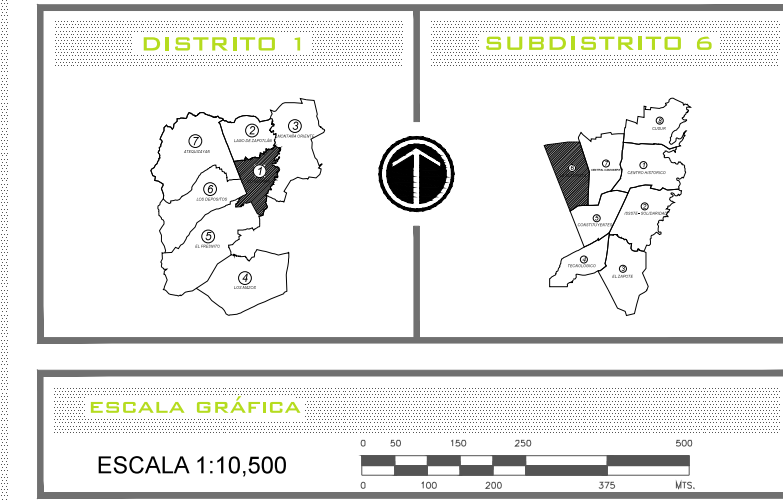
DISTRITO 1

7
ETIQUIDEÑA
2
LAGO DE ZAPOLIJA
3
MONTAÑA ORIENTE
1
6
LOS DEPOSITOS
5
EL PEDREGAL
4
LOS RAZOS

SUBDISTRITO 6

CUBUR
7
CENTRO HISTORICO
6
5
CONSTITUYENTES
ISSSTE SOLIDARIDAD
4
TECNOLOGICO
3
EL ZAPOTE

ESCALA GRÁFICA

ESCALA 1:10,500

0 50 150 250 500
0 100 200 375 MTS.